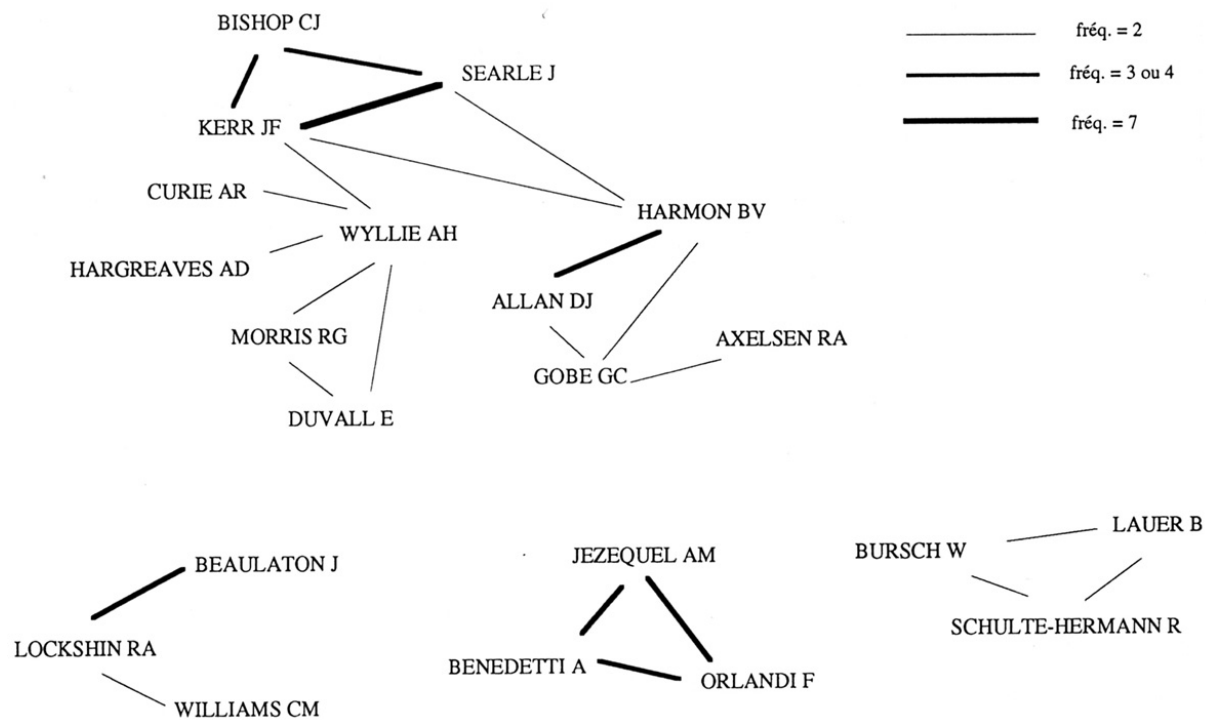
BISHOP CJ
SEARLE J
KERR JF
CURIE AR
WYLLIE AH
HARGREAVES AD
HARMON BV
ALLAN DJ
MORRIS RG
GOBE GC
AXELSEN RA
DUVALL E

fréq. = 2
fréq. = 3 ou 4
fréq. = 7

BEAULATON J
LOCKSHIN RA
WILLIAMS CM
JEZEQUEL AM
BENEDETTI A
ORLANDI F
BURSCH W
LAUER B
SCHULTE-HERMANN R